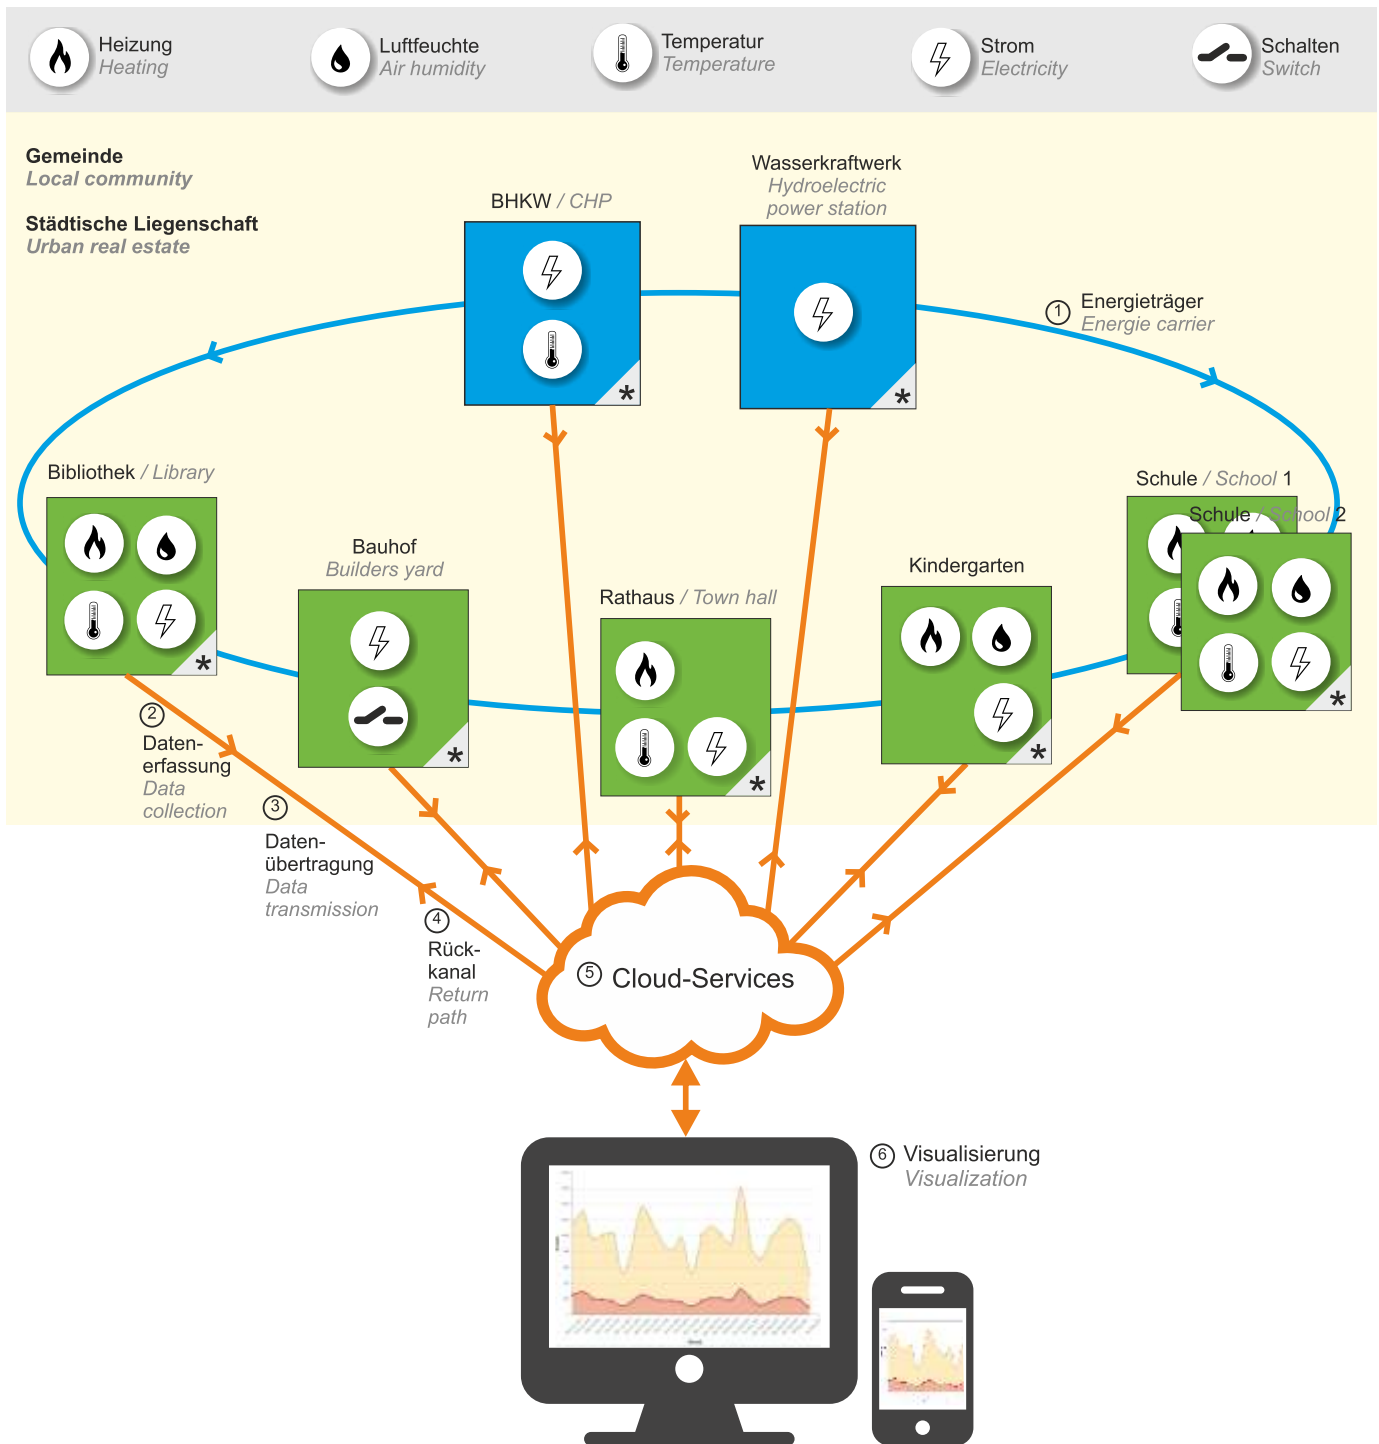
Heizung
Heating

Luftfeuchte
Air humidity

Temperatur
Temperature

Strom
Electricity

Schalten
Switch

Gemeinde
Local community

Städtische Liegenschaft
Urban real estate

BHKW / CHP

Wasserkraftwerk
Hydroelectric power station

① Energieträger
Energie carrier

Bibliothek / Library

Bauhof
Builders yard

Rathaus / Town hall

Kindergarten

Schule / School 1

Schule / School 2

② Datenerfassung
Data collection

③ Datenübertragung
Data transmission

④ Rückkanal
Return path

⑤ Cloud-Services

⑥ Visualisierung
Visualization